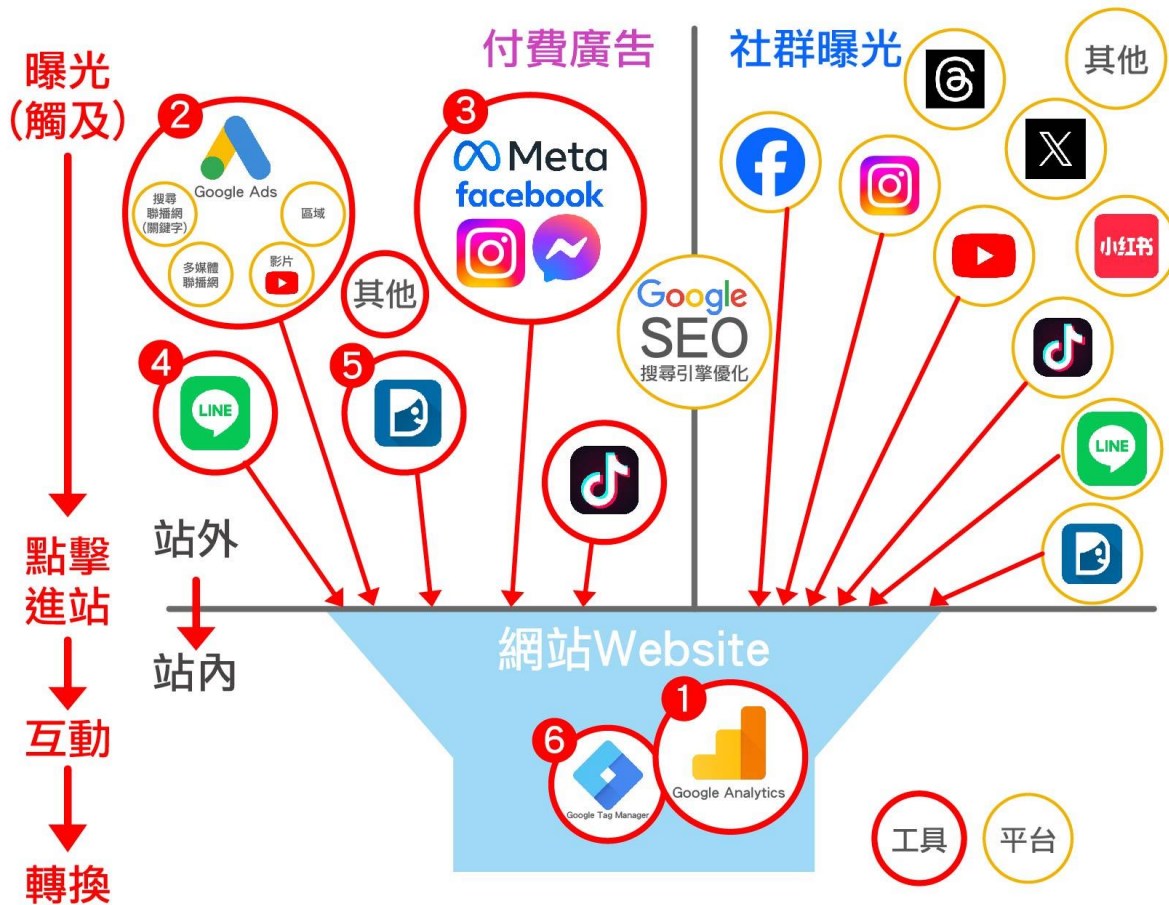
曝光
(觸及)

點擊
進站

互動

轉換

付費廣告

社群曝光

其他

2
Google Ads
搜尋聯播網(關鍵字)
區域
多媒體聯播網
影片

3
Meta
facebook

其他

Google
SEO
搜尋引擎優化

4
LINE

5

小红书

LINE

站外

站內

網站Website

1
Google Analytics

6
Google Tag Manager

工具

平台